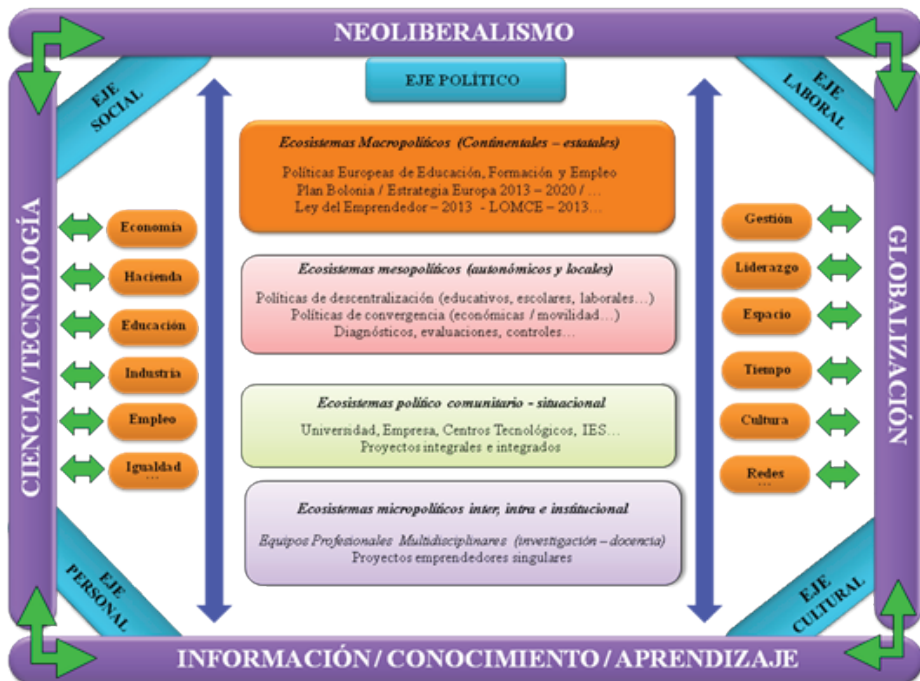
NEOLIBERALISMO

EJE POLÍTICO

EJE SOCIAL

EJE LABORAL

CIENCIA / TECNOLOGÍA

GLOBALIZACIÓN

Economía

Hacienda

Educación

Industria

Empleo

Igualdad
…

Ecosistemas Macropolíticos (Continentales – estatales)

Políticas Europeas de Educación, Formación y Empleo
Plan Bolonia / Estrategia Europa 2013 – 2020 / …
Ley del Emprendedor – 2013 - LOMCE – 2013…

Ecosistemas mesopolíticos (autonómicos y locales)

Políticas de descentralización (educativos, escolares, laborales…)
Políticas de convergencia (económicas / movilidad…)
Diagnósticos, evaluaciones, controles…

Ecosistemas político comunitario - situacional

Universidad, Empresa, Centros Tecnológicos, IES…
Proyectos integrales e integrados

Ecosistemas micropolíticos inter, intra e institucional

Equipos Profesionales Multidisciplinares (investigación – docencia)
Proyectos emprendedores singulares

Gestión

Liderazgo

Espacio

Tiempo

Cultura

Redes
…

EJE PERSONAL

EJE CULTURAL

INFORMACIÓN / CONOCIMIENTO / APRENDIZAJE